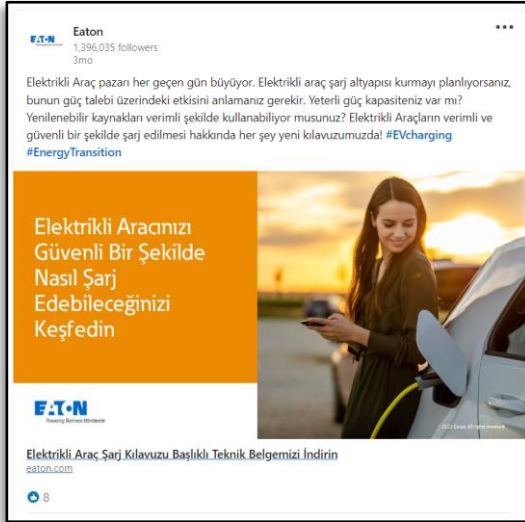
EATON

Eaton
1,396,035 followers
3mo

...

Elektrikli Araç pazarı her geçen gün büyüyor. Elektrikli araç şarj altyapısı kurmayı planlıyorsanız, bunun güç talebi üzerindeki etkisini anlamanız gerekir. Yeterli güç kapasiteniz var mı? Yenilenebilir kaynakları verimli şekilde kullanabiliyor musunuz? Elektrikli Araçların verimli ve güvenli bir şekilde şarj edilmesi hakkında her şey yeni kılavuzumuzda! #EVcharging #EnergyTransition

Elektrikli Aracınızı Güvenli Bir Şekilde Nasıl Şarj Edebileceğinizi Keşfedin

EATON
Powering Business Worldwide

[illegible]

Elektrikli Araç Şarj Kılavuzu Başlıklı Teknik Belgemizi İndirin
eaton.com

8